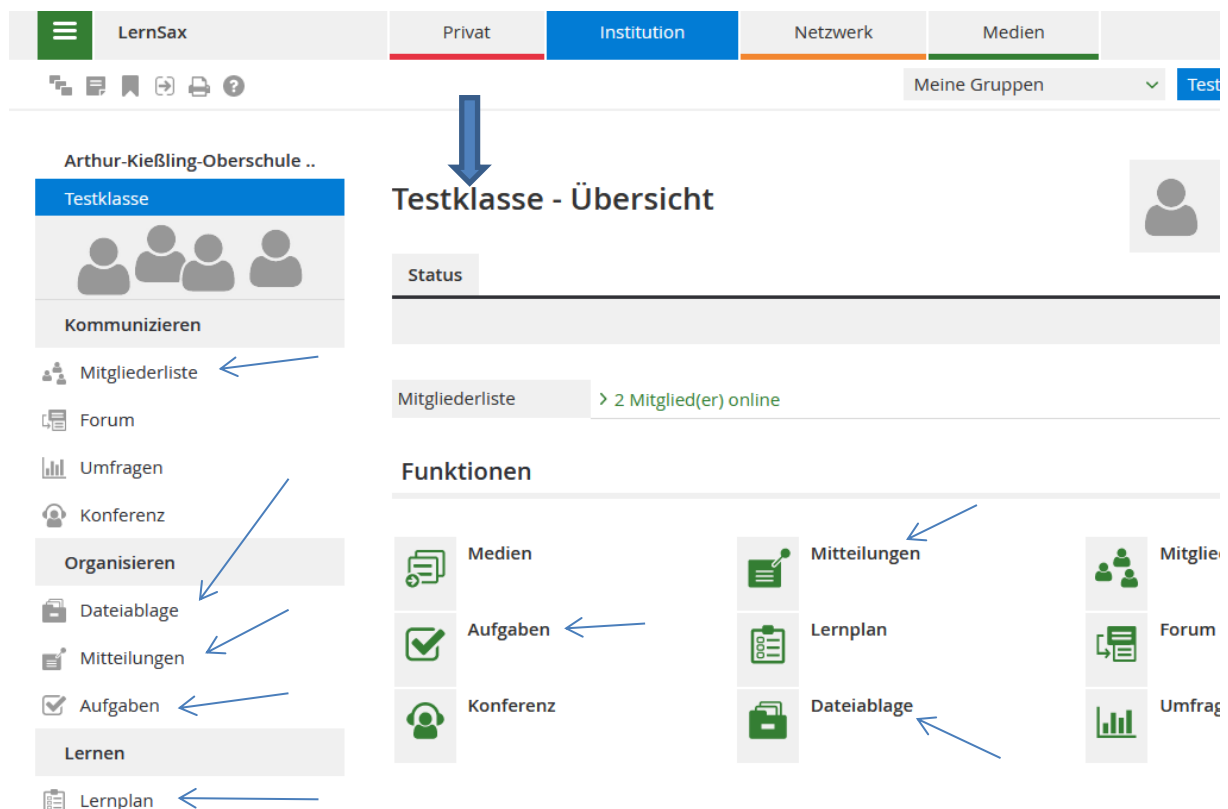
LernSax

Privat | Institution | Netzwerk | Medien

Meine Gruppen

Test

Arthur-Kießling-Oberschule ..

Testklasse

Kommunizieren

Mitgliederliste

Forum

Umfragen

Konferenz

Organisieren

Dateiablage

Mitteilungen

Aufgaben

Lernen

Lernplan

Testklasse - Übersicht

Status

Mitgliederliste

2 Mitglied(er) online

Funktionen

Medien

Mitteilungen

Mitglie

Aufgaben

Lernplan

Forum

Konferenz

Dateiablage

Umfrag